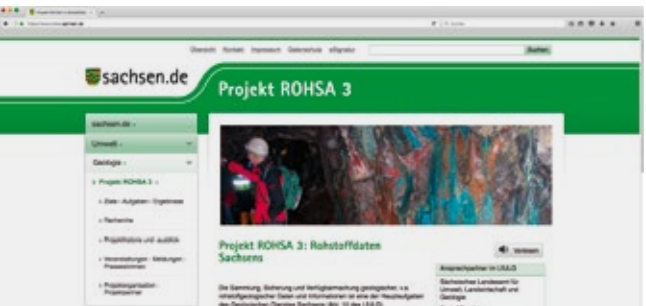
Übersicht Kontakt Impressum Datenschutz eSignatur

Suchen

sachsen.de

Projekt ROHSA 3

sachsen.de

Umwelt

Geologie

Projekt ROHSA 3

Ziele · Aufgaben · Ergebnisse

Recherche

Projekthistorie und -ausblick

Veranstaltungen · Meldungen · Pressestimmen

Projektorganisation · Projektpartner

Projekt ROHSA 3: Rohstoffdaten Sachsens

Vorlesen

Ansprechpartner im LfULG

Sächsisches Landesamt für Umwelt, Landwirtschaft und Geologie

Die Sammlung, Sicherung und Verfügbarmachung geologischer, u.a. rohstoffgeologischer Daten und Informationen ist eine der Hauptaufgaben des Geologischen Dienstes Sachsens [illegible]